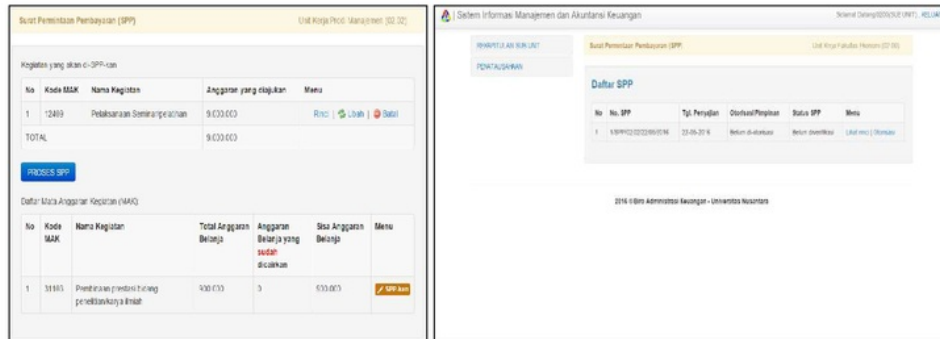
Surat Permintaan Pembayaran (SPP)

Unit Kerja Prodi Manajemen (02.02)

Kegiatan yang akan di-SPP-kan

| No | Kode MAK | Nama Kegiatan | Anggaran yang diajukan | Menu |
|---|---|---|---|---|
| 1 | 12489 | Pelaksanaan Seminar pelatihan | 9.000.000 | Rinci \| Ubah \| Batal |
| TOTAL | | | 9.000.000 | |

PROSES SPP

Daftar Mata Anggaran Kegiatan (MAK)

| No | Kode MAK | Nama Kegiatan | Total Anggaran Belanja | Anggaran Belanja yang sudah dicairkan | Sisa Anggaran Belanja | Menu |
|---|---|---|---|---|---|---|
| 1 | 31103 | Pembinaan prestasi bidang penelitian/karya ilmiah | 900.000 | 0 | 900.000 | SPP-kan |

Sistem Informasi Manajemen dan Akuntansi Keuangan

Selamat Datang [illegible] KELUAR

REKAPITULASI SUB UNIT

PENATAUSAHAAN

Surat Permintaan Pembayaran (SPP)

Unit Kerja Fakultas Hukum (07.00)

Daftar SPP

| No | No. SPP | Tgl. Penyajian | Otorisasi Pimpinan | Status SPP | Menu |
|---|---|---|---|---|---|
| 1 | 1/SPP/02/02/2016 | 23-06-2016 | Belum di-otorisasi | Belum diverifikasi | Lihat rinci \| Otorisasi |

2016 © Biro Administrasi Keuangan - Universitas Nusantara